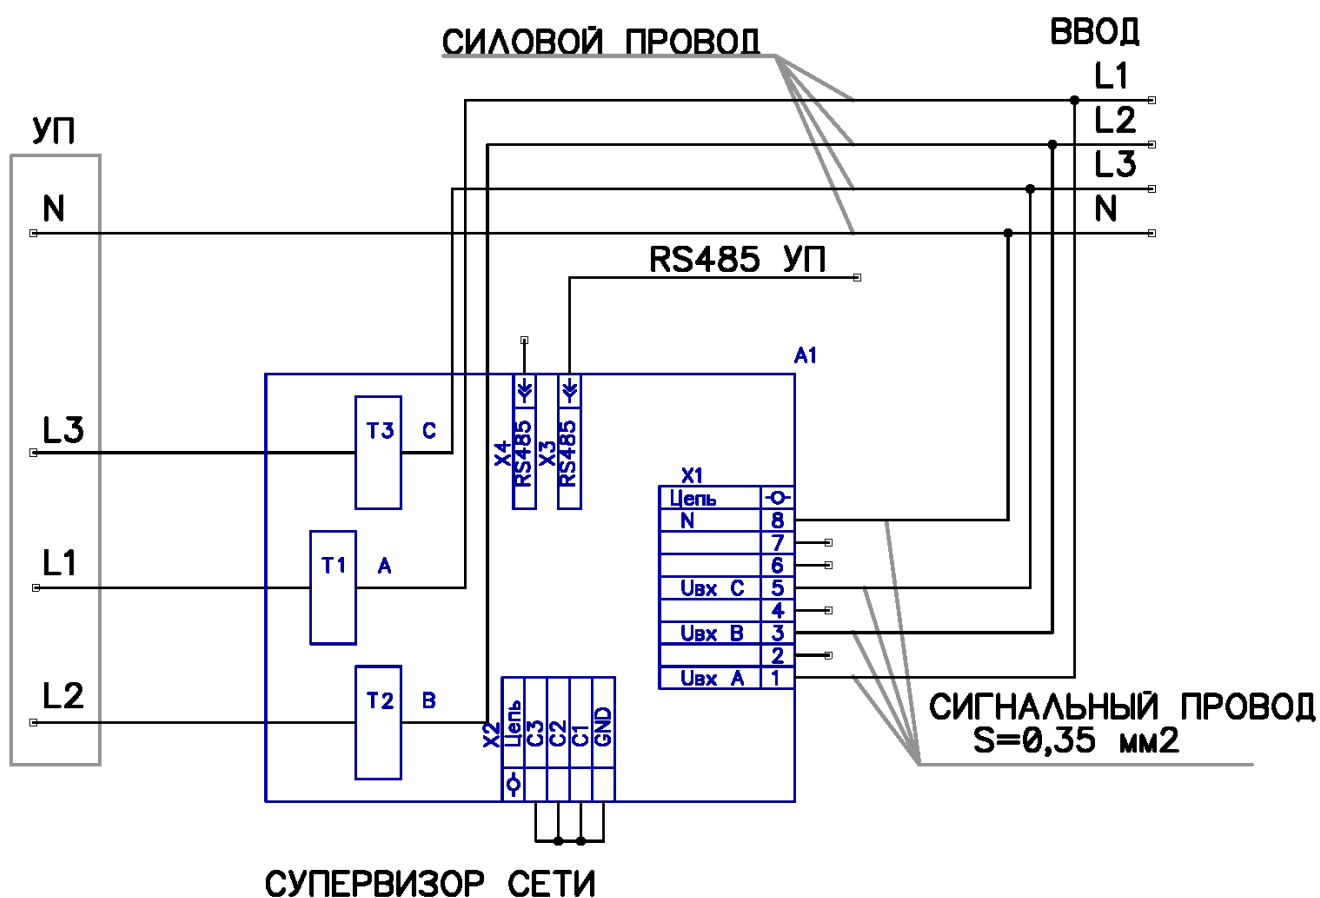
СИЛОВОЙ ПРОВОД

ВВОД

L1

L2

L3

N

УП

N

RS485 УП

A1

L3

T3

C

X4 RS485

X3 RS485

X1

| Цепь | -o- |
|---|---|
| N | 8 |
| | 7 |
| | 6 |
| Uвх C | 5 |
| | 4 |
| Uвх B | 3 |
| | 2 |
| Uвх A | 1 |

L1

T1

A

L2

T2

B

X2

| Цепь | C3 | C2 | C1 | GND |
|---|---|---|---|---|
| -o- | | | | |

СИГНАЛЬНЫЙ ПРОВОД S=0,35 мм2

СУПЕРВИЗОР СЕТИ